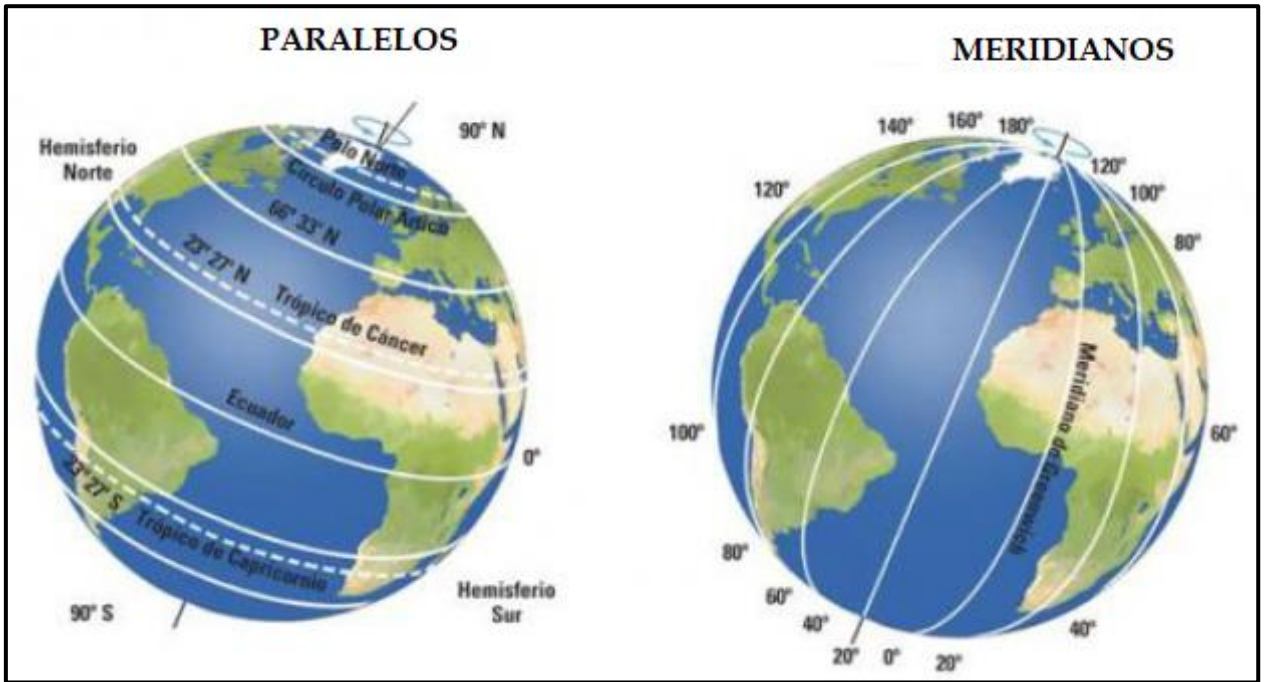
PARALELOS

Hemisferio Norte

Polo Norte

90° N

Círculo Polar Ártico

66° 33' N

23° 27' N

Trópico de Cáncer

Ecuador

0°

23° 27' S

Trópico de Capricornio

90° S

Hemisferio Sur

MERIDIANOS

140°

160°

180°

120°

120°

100°

80°

Meridiano de Greenwich

100°

60°

80°

60°

40°

20°

0°

20°

40°